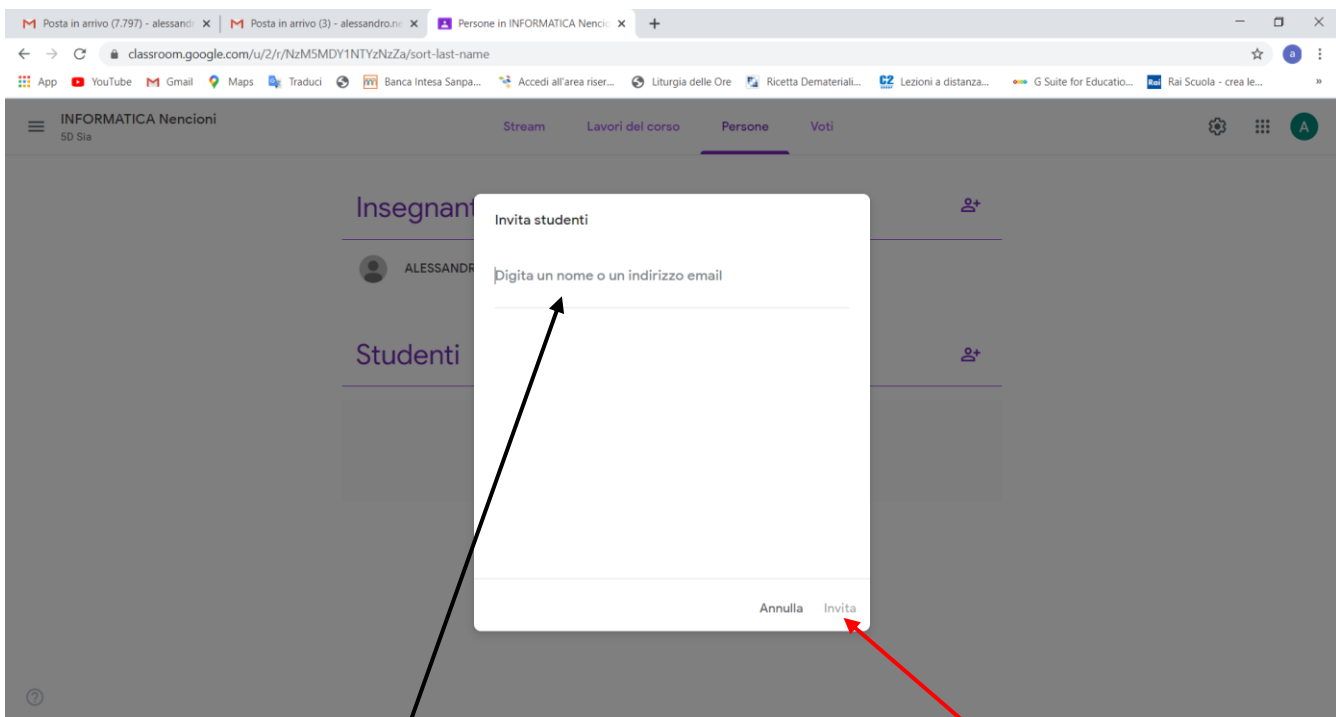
Posta in arrivo (7.797) - alessand
Posta in arrivo (3) - alessandro.n
Persone in INFORMATICA Nencio

classroom.google.com/u/2/r/NzM5MDY1NTYzNzZa/sort-last-name

App YouTube Gmail Maps Traduci Banca Intesa Sanpa... Accedi all'area riser... Liturgia delle Ore Ricetta Demateriali... Lezioni a distanza... G Suite for Educatio... Rai Scuola - crea le...

INFORMATICA Nencioni
5D Sia

Stream Lavori del corso Persone Voti

A

Insegnant

ALESSANDR

Studenti

Invita studenti

Digita un nome o un indirizzo email

Annulla Invita

?